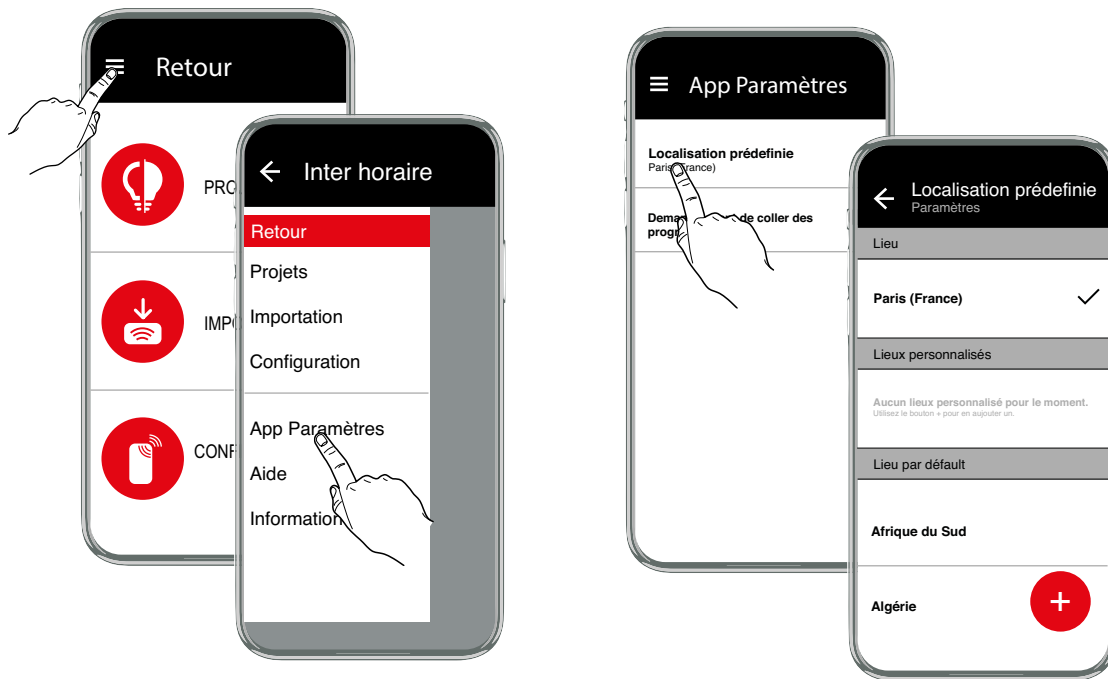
Retour

PRO

IMPO

CONF

Inter horaire

Retour

Projets

Importation

Configuration

App Paramètres

Aide

Information

App Paramètres

Localisation prédefinie
Paris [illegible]rance)

Dema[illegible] de coller des prog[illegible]

Localisation prédefinie
Paramètres

Lieu

Paris (France)

Lieux personnalisés

Aucun lieux personnalisé pour le moment.
Utilisez le bouton + pour en aujouter un.

Lieu par défault

Afrique du Sud

Algérie

+